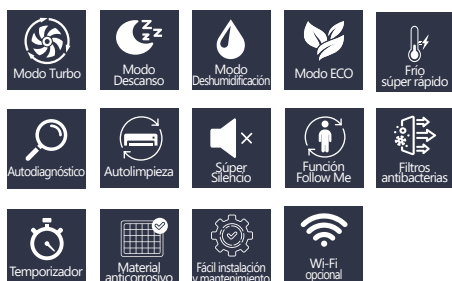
Modo Turbo

Modo Descanso

Modo Deshumidificación

Modo ECO

Frío súper rápido

Autodiagnóstico

Autolimpieza

Súper Silencio

Función Follow Me

Filtros antibacterias

Temporizador

Material anticorrosivo

Fácil instalación y mantenimiento

Wi-Fi opcional